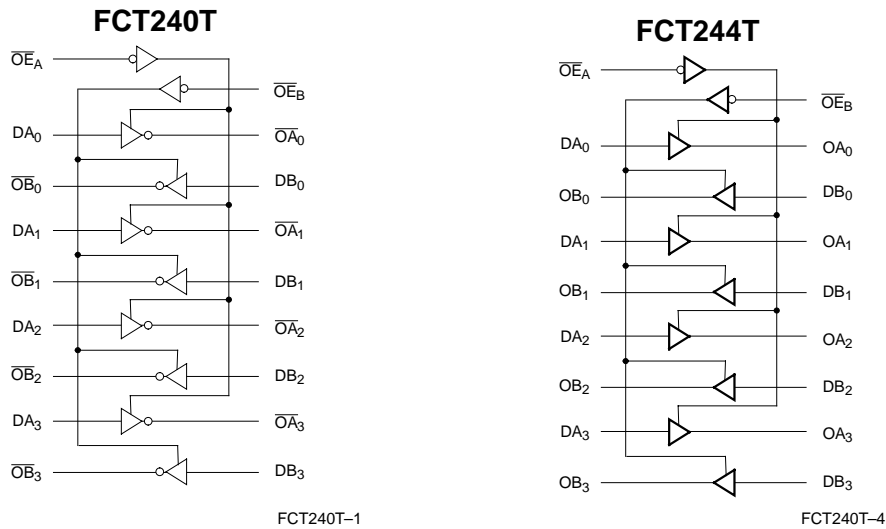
FCT240T

$\overline{OE}_A$

$\overline{OE}_B$

$DA_0$ $\overline{OA}_0$

$\overline{OB}_0$ $DB_0$

$DA_1$ $\overline{OA}_1$

$\overline{OB}_1$ $DB_1$

$DA_2$ $\overline{OA}_2$

$\overline{OB}_2$ $DB_2$

$DA_3$ $\overline{OA}_3$

$\overline{OB}_3$ $DB_3$

FCT240T–1

FCT244T

$\overline{OE}_A$

$\overline{OE}_B$

$DA_0$ $OA_0$

$OB_0$ $DB_0$

$DA_1$ $OA_1$

$OB_1$ $DB_1$

$DA_2$ $OA_2$

$OB_2$ $DB_2$

$DA_3$ $OA_3$

$OB_3$ $DB_3$

FCT240T–4